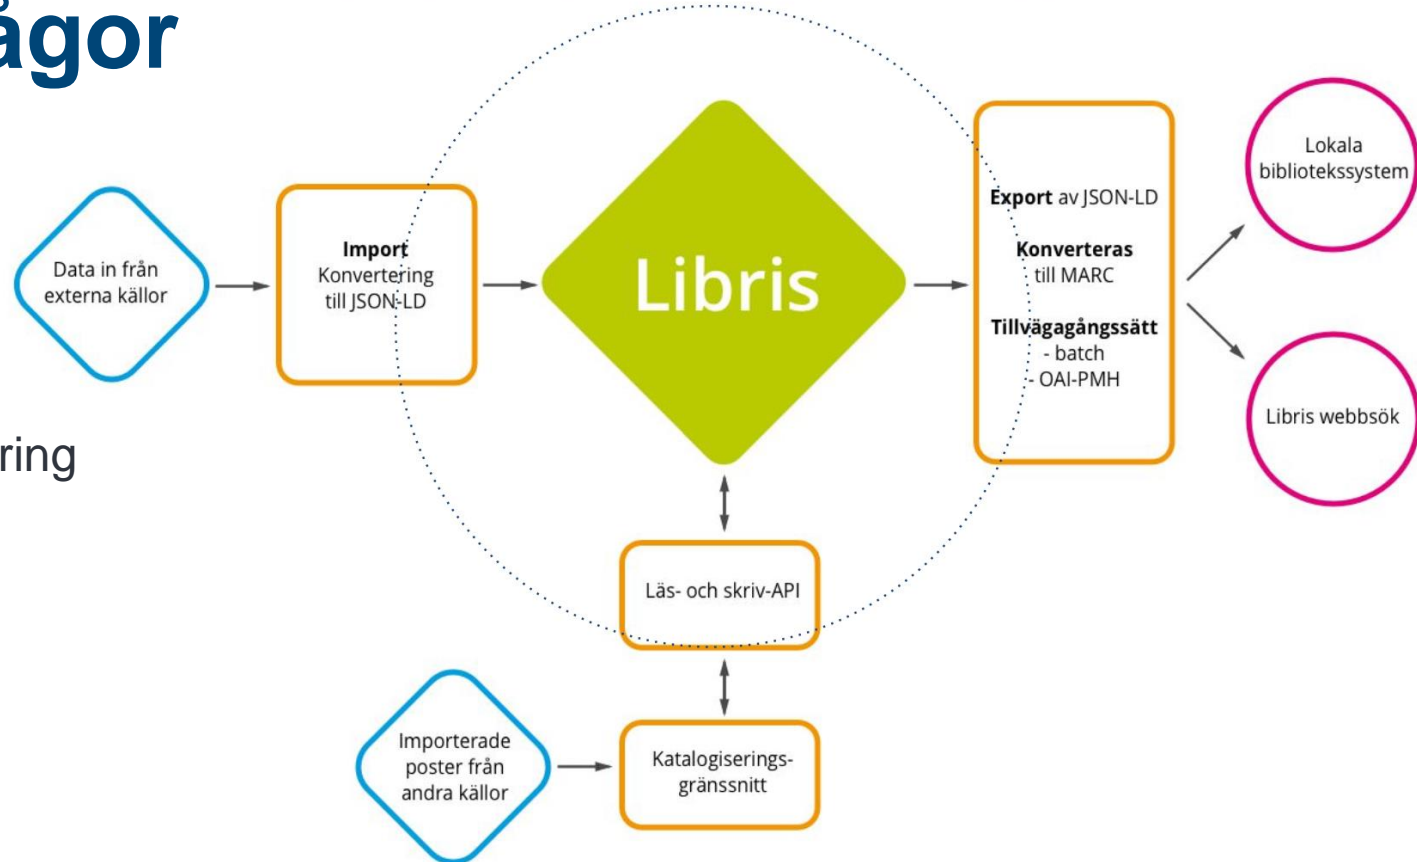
ågor

ring

Data in från externa källor

Import
Konvertering till JSON-LD

Libris

Export av JSON-LD

Konverteras till MARC

Tillvägagångssätt
- batch
- OAI-PMH

Lokala bibliotekssystem

Libris webbsök

Läs- och skriv-API

Importerade poster från andra källor

Katalogiserings-gränssnitt